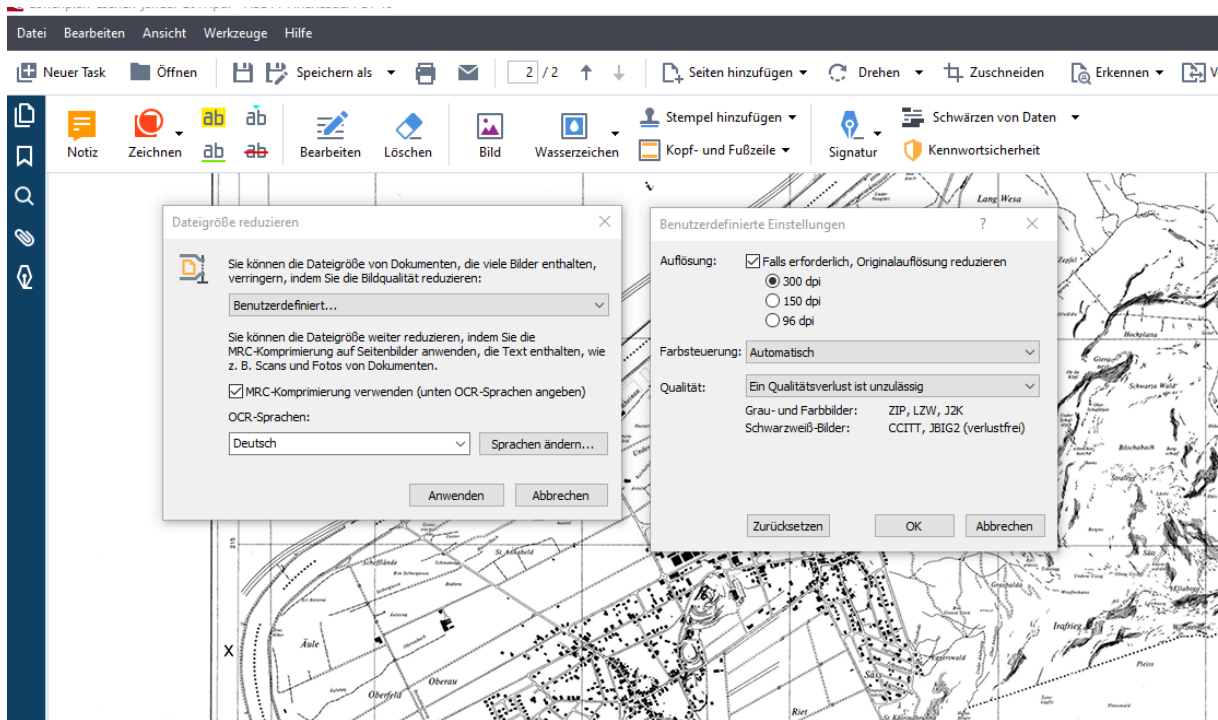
Datei Bearbeiten Ansicht Werkzeuge Hilfe

Neuer Task Öffnen Speichern als 2 / 2 Seiten hinzufügen Drehen Zuschneiden Erkennen

Notiz Zeichnen Bearbeiten Löschen Bild Wasserzeichen Stempel hinzufügen Kopf- und Fußzeile Signatur Schwärzen von Daten Kennwortsicherheit

Dateigröße reduzieren

Sie können die Dateigröße von Dokumenten, die viele Bilder enthalten, verringern, indem Sie die Bildqualität reduzieren:

Benutzerdefiniert...

Sie können die Dateigröße weiter reduzieren, indem Sie die MRC-Komprimierung auf Seitenbilder anwenden, die Text enthalten, wie z. B. Scans und Fotos von Dokumenten.

MRC-Komprimierung verwenden (unten OCR-Sprachen angeben)

OCR-Sprachen:

Deutsch

Sprachen ändern...

Anwenden Abbrechen

Benutzerdefinierte Einstellungen ?

Auflösung: Falls erforderlich, Originalauflösung reduzieren

300 dpi

150 dpi

96 dpi

Farbsteuerung: Automatisch

Qualität: Ein Qualitätsverlust ist unzulässig

Grau- und Farbbilder: ZIP, LZW, J2K

Schwarzweiß-Bilder: CCITT, JBIG2 (verlustfrei)

Zurücksetzen OK Abbrechen

Lang Wesa

Hochplana

Schwarza Wald

Böschabach

St Annafeld

Äule

Oberau

Oberfeld

Riet

Irafries

Pleiss

X